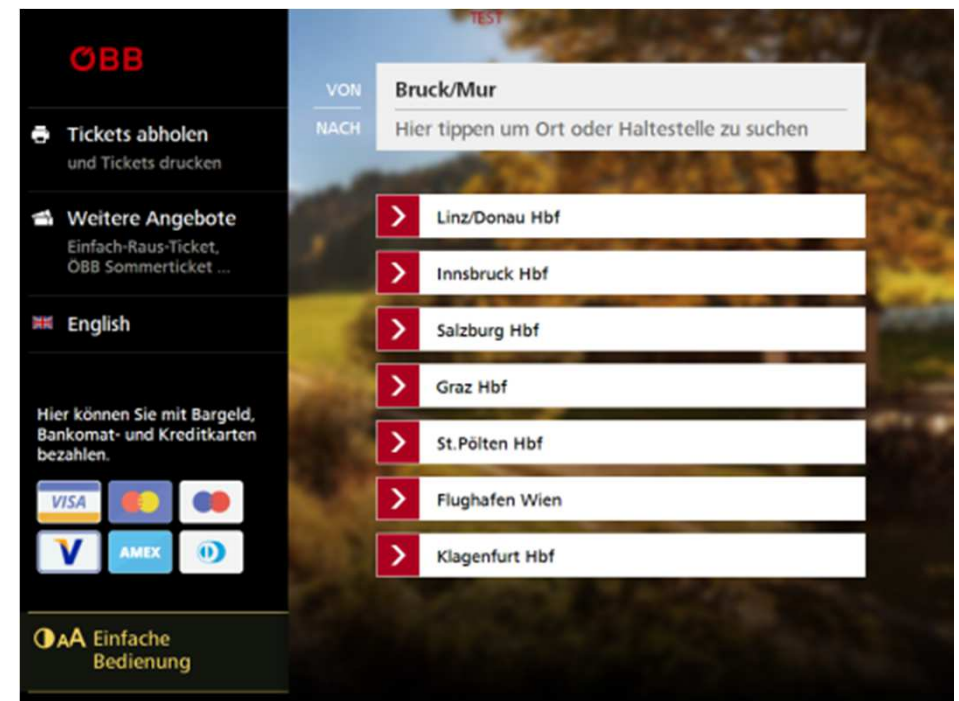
ÖBB

TEST

VON Bruck/Mur

NACH Hier tippen um Ort oder Haltestelle zu suchen

Tickets abholen
und Tickets drucken

Weitere Angebote
Einfach-Raus-Ticket, ÖBB Sommerticket ...

English

Hier können Sie mit Bargeld, Bankomat- und Kreditkarten bezahlen.

VISA

V

AMEX

AA Einfache Bedienung

Linz/Donau Hbf

Innsbruck Hbf

Salzburg Hbf

Graz Hbf

St.Pölten Hbf

Flughafen Wien

Klagenfurt Hbf